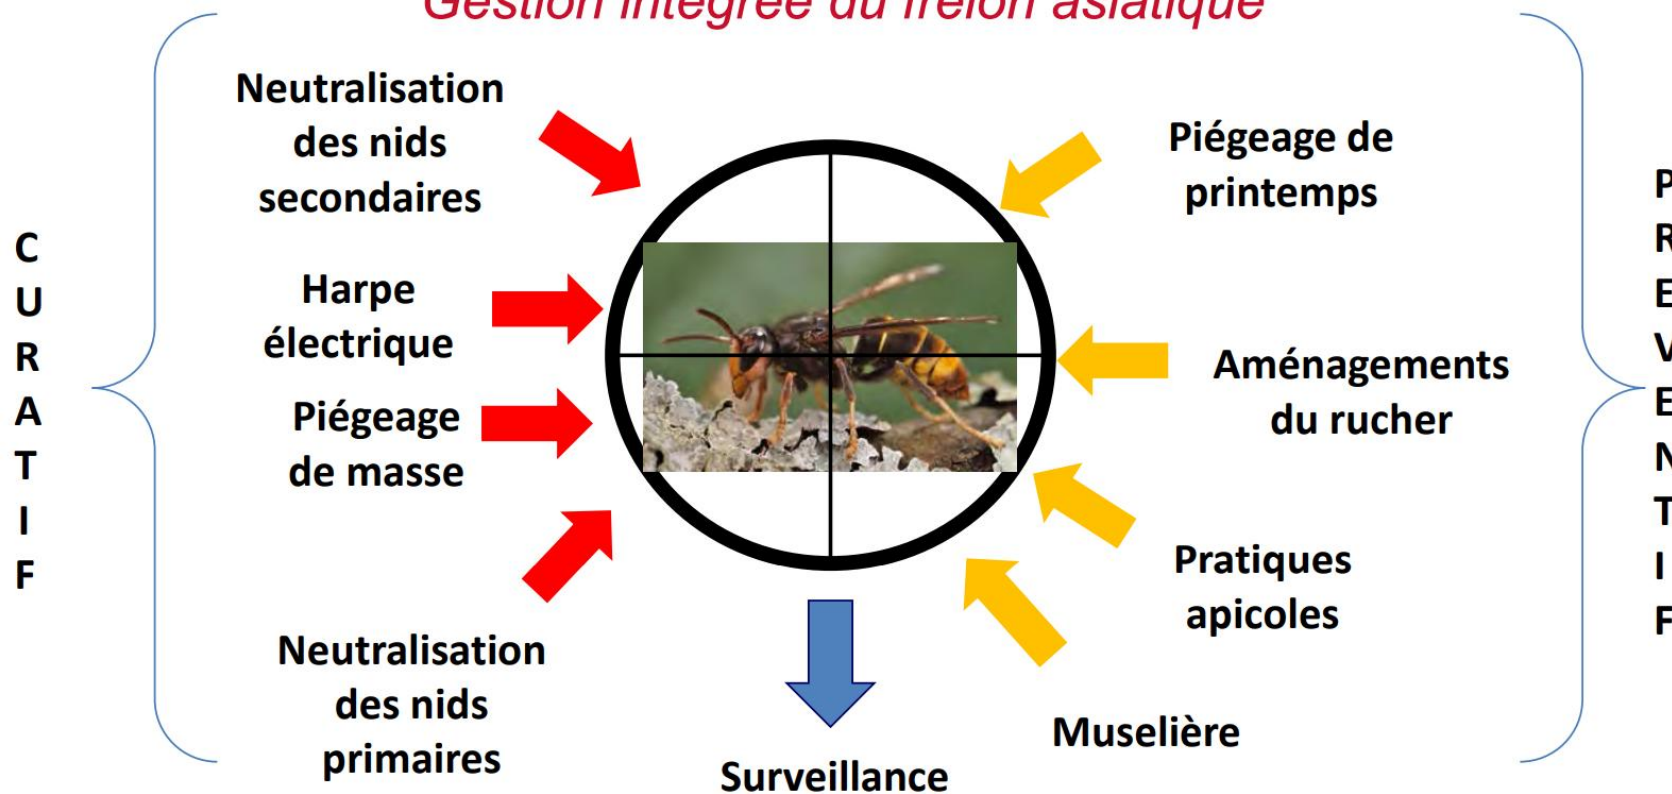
Gestion intégrée du frelon asiatique

CURATIF

Neutralisation des nids secondaires

Harpe électrique

Piégeage de masse

Neutralisation des nids primaires

Surveillance

Muselière

Pratiques apicoles

Aménagements du rucher

Piégeage de printemps

PREVENTIF